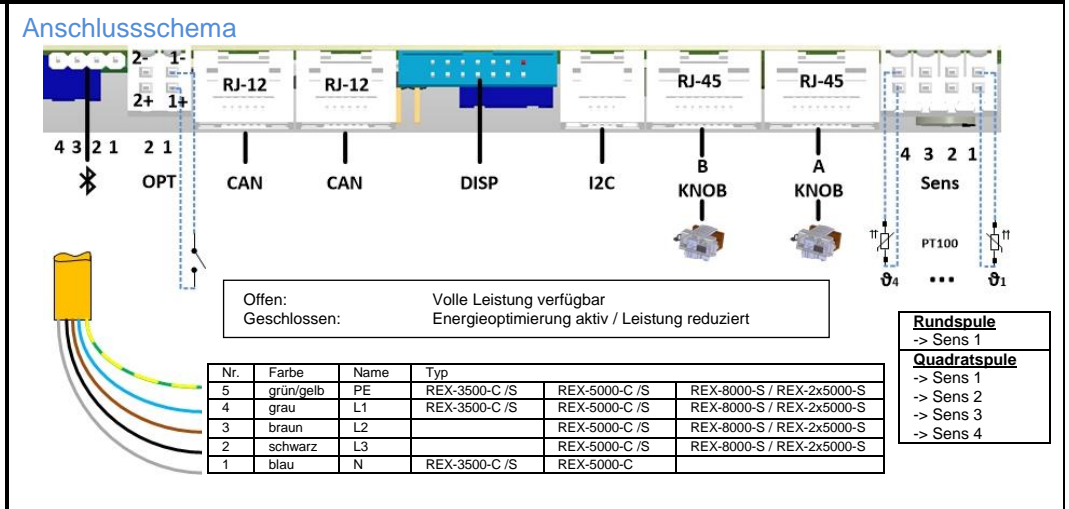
Anschlussschema

2- 1-
2+ 1+

RJ-12 RJ-12 RJ-45 RJ-45

4 3 2 1 2 1
OPT CAN CAN DISP I2C B KNOB A KNOB 4 3 2 1 Sens

PT100
$\vartheta_4$ ••• $\vartheta_1$

Offen: Volle Leistung verfügbar
Geschlossen: Energieoptimierung aktiv / Leistung reduziert

Rundspule
-> Sens 1
Quadratspule
-> Sens 1
-> Sens 2
-> Sens 3
-> Sens 4

| Nr. | Farbe | Name | Typ | | |
|---|---|---|---|---|---|
| 5 | grün/gelb | PE | REX-3500-C /S | REX-5000-C /S | REX-8000-S / REX-2x5000-S |
| 4 | grau | L1 | REX-3500-C /S | REX-5000-C /S | REX-8000-S / REX-2x5000-S |
| 3 | braun | L2 | | REX-5000-C /S | REX-8000-S / REX-2x5000-S |
| 2 | schwarz | L3 | | REX-5000-C /S | REX-8000-S / REX-2x5000-S |
| 1 | blau | N | REX-3500-C /S | REX-5000-C | |